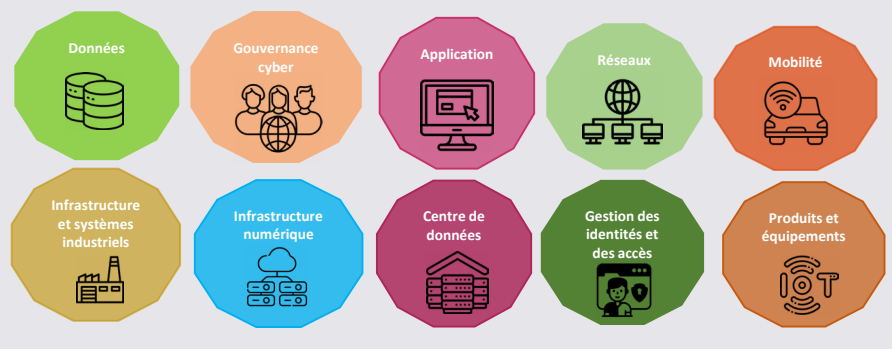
Données

Gouvernance cyber

Application

Réseaux

Mobilité

Infrastructure et systèmes industriels

Infrastructure numérique

Centre de données

Gestion des identités et des accès

Produits et équipements